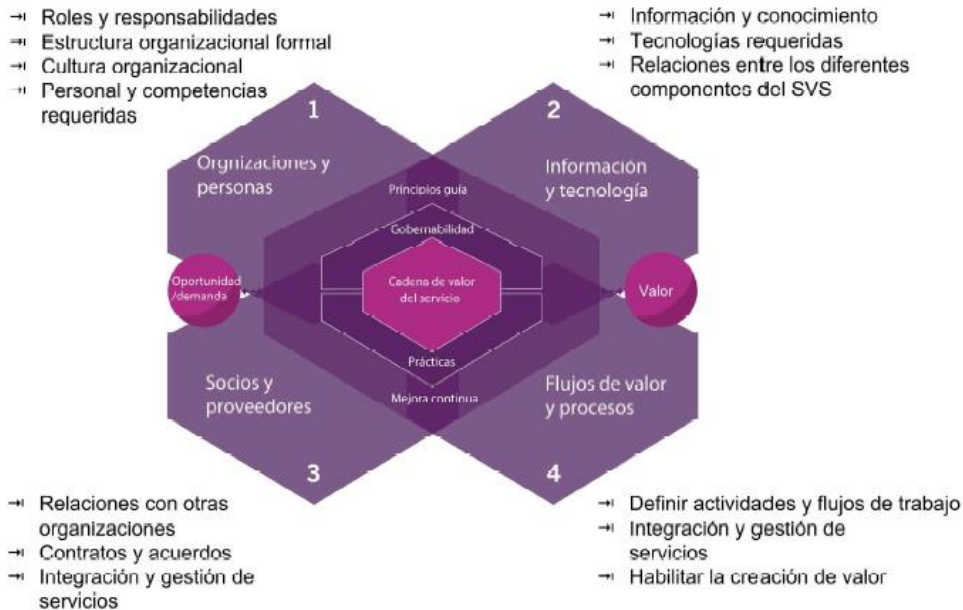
⇥ Roles y responsabilidades
⇥ Estructura organizacional formal
⇥ Cultura organizacional
⇥ Personal y competencias requeridas

⇥ Información y conocimiento
⇥ Tecnologías requeridas
⇥ Relaciones entre los diferentes componentes del SVS

1

2

Orgnizaciones y personas

Información y tecnología

Principios guía

Gobernabilidad

Oportunidad /demanda

Cadena de valor del servicio

Valor

Prácticas

Socios y proveedores

Mejora continua

Flujos de valor y procesos

3

4

⇥ Relaciones con otras organizaciones
⇥ Contratos y acuerdos
⇥ Integración y gestión de servicios

⇥ Definir actividades y flujos de trabajo
⇥ Integración y gestión de servicios
⇥ Habilitar la creación de valor